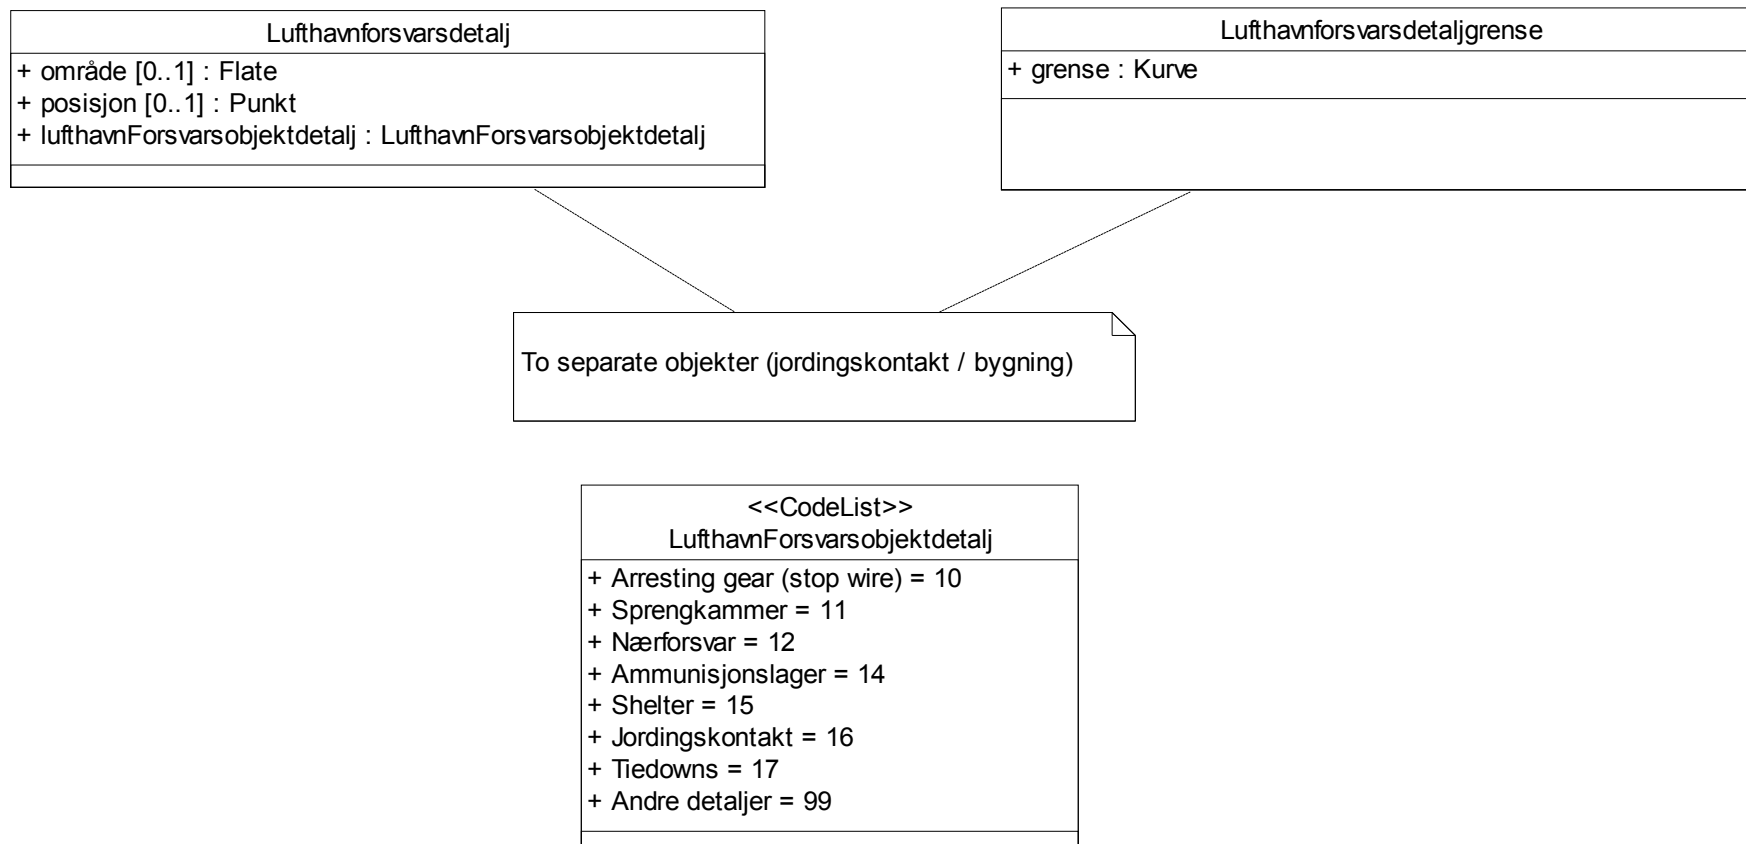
Lufthavnforsvarsdetalj
+ område [0..1] : Flate
+ posisjon [0..1] : Punkt
+ lufthavnForsvarsobjektdetalj : LufthavnForsvarsobjektdetalj

Lufthavnforsvarsdetaljgrense
+ grense : Kurve

To separate objekter (jordingskontakt / bygning)

<<CodeList>>
LufthavnForsvarsobjektdetalj
+ Arresting gear (stop wire) = 10
+ Sprengkammer = 11
+ Nærforsvar = 12
+ Ammunisjonslager = 14
+ Shelter = 15
+ Jordingskontakt = 16
+ Tiedowns = 17
+ Andre detaljer = 99